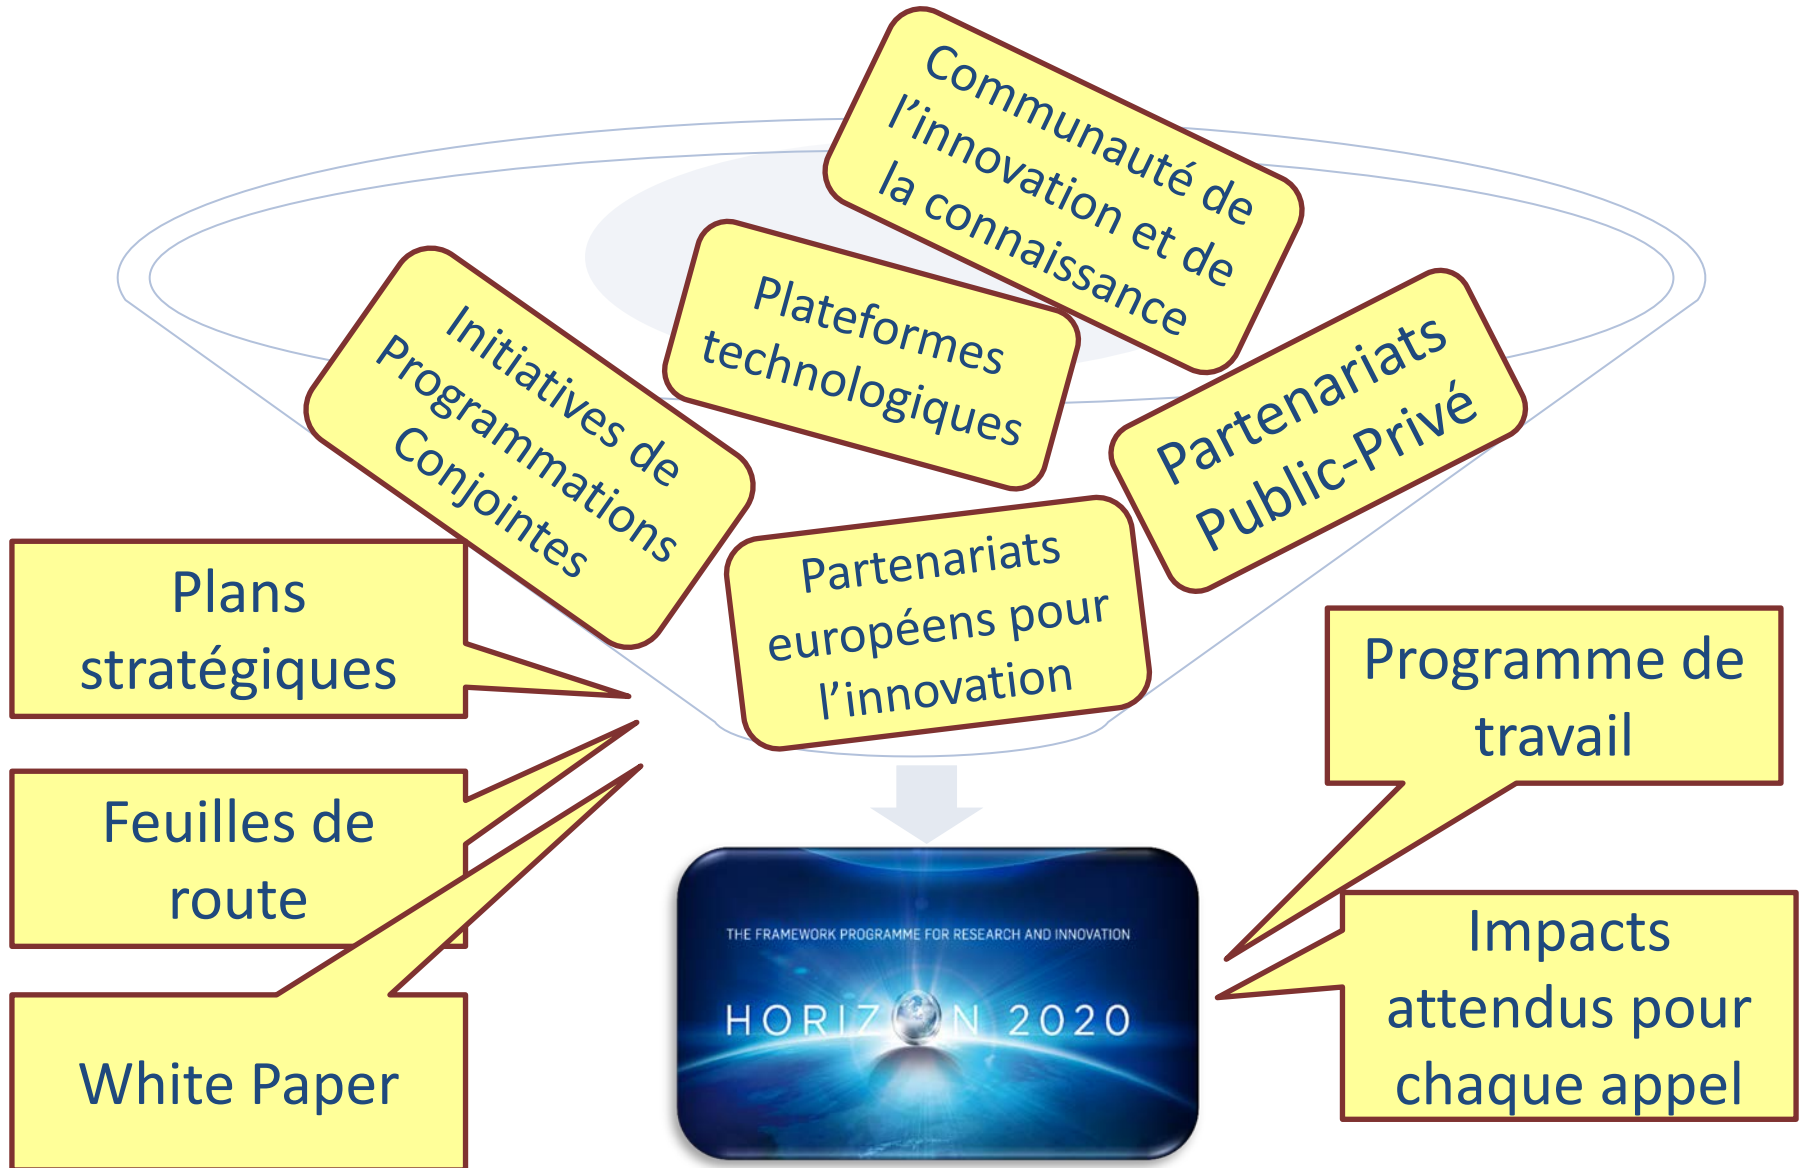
Communauté de l'innovation et de la connaissance

Plateformes technologiques

Initiatives de Programmations Conjointes

Partenariats Public-Privé

Partenariats européens pour l'innovation

Plans stratégiques

Feuilles de route

White Paper

Programme de travail

Impacts attendus pour chaque appel

THE FRAMEWORK PROGRAMME FOR RESEARCH AND INNOVATION

HORIZON 2020